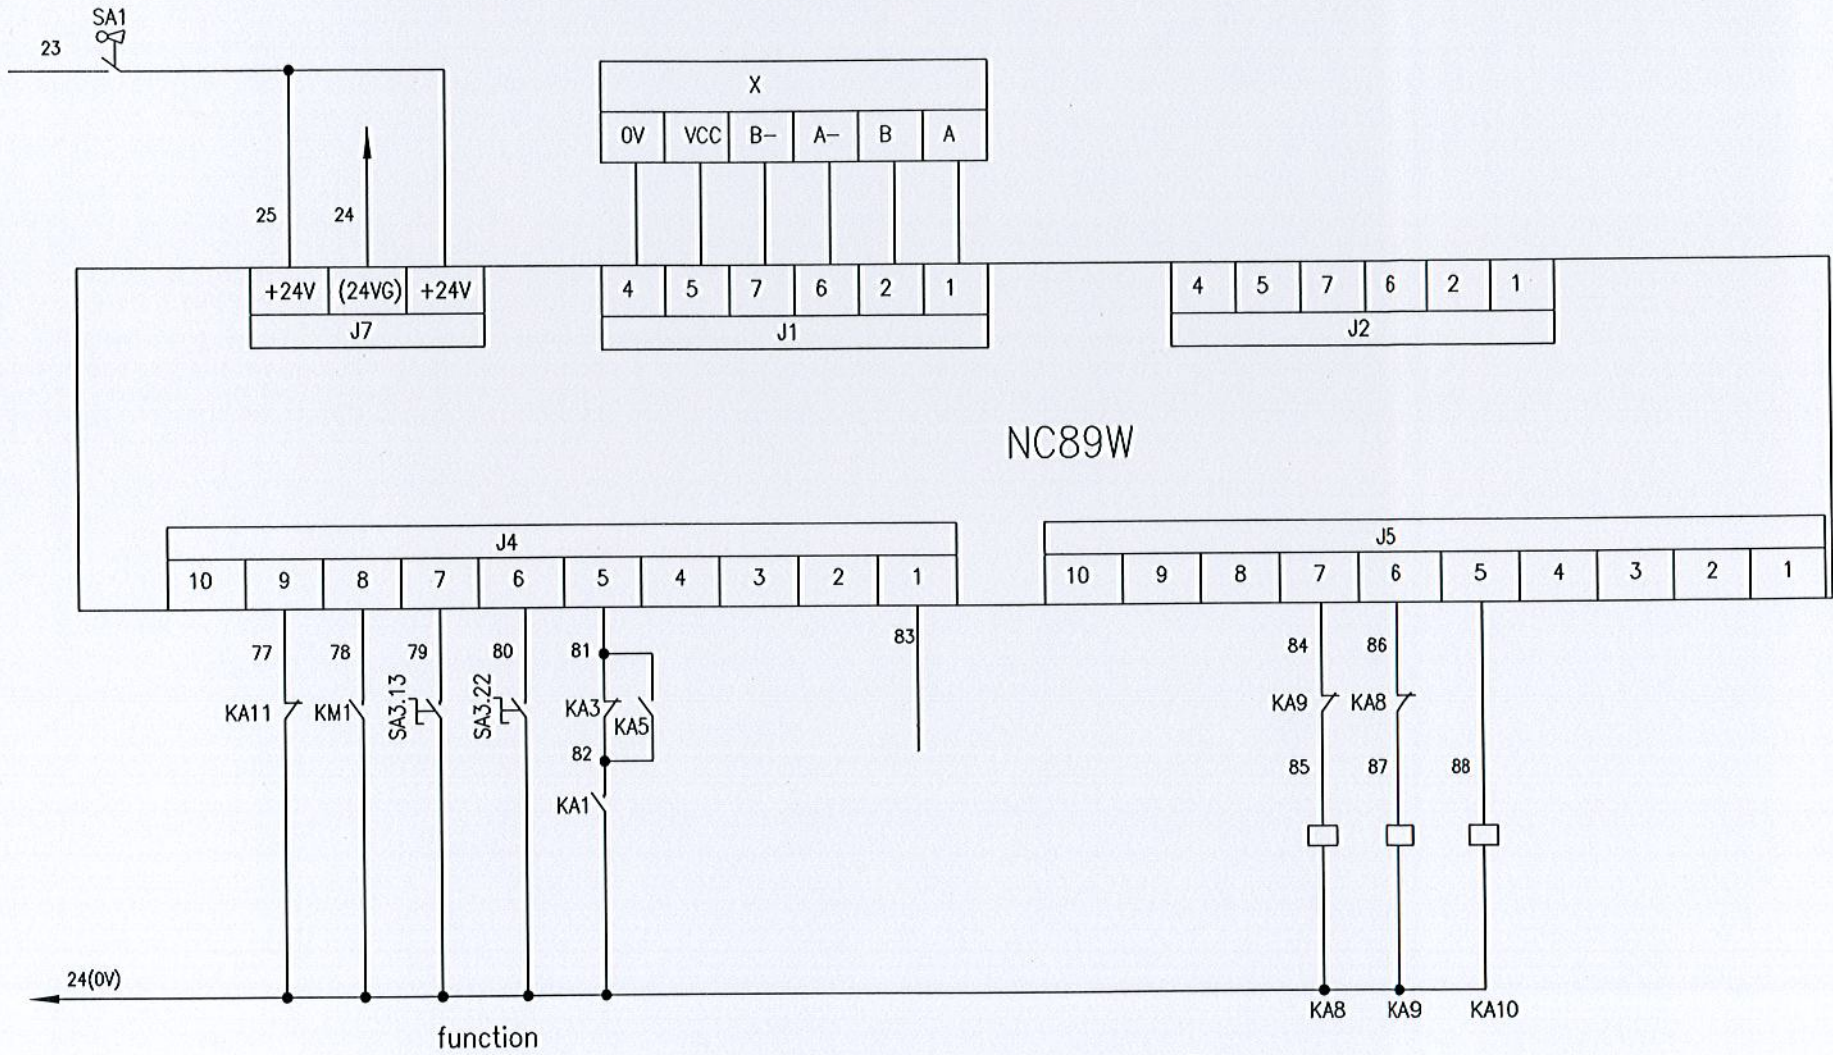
SA1
23

X
| 0V | VCC | B- | A- | B | A |
|---|---|---|---|---|---|

25 24

| +24V | (24VG) | +24V |
|---|---|---|
| J7 | | |

| 4 | 5 | 7 | 6 | 2 | 1 |
|---|---|---|---|---|---|
| J1 | | | | | |

| 4 | 5 | 7 | 6 | 2 | 1 |
|---|---|---|---|---|---|
| J2 | | | | | |

NC89W

J4
| 10 | 9 | 8 | 7 | 6 | 5 | 4 | 3 | 2 | 1 |
|---|---|---|---|---|---|---|---|---|---|

J5
| 10 | 9 | 8 | 7 | 6 | 5 | 4 | 3 | 2 | 1 |
|---|---|---|---|---|---|---|---|---|---|

77 78 79 80 81 83
KA11 KM1 SA3.13 SA3.22 KA3 KA5
82
KA1

84 86
KA9 KA8
85 87 88

24(0V)
function
KA8 KA9 KA10